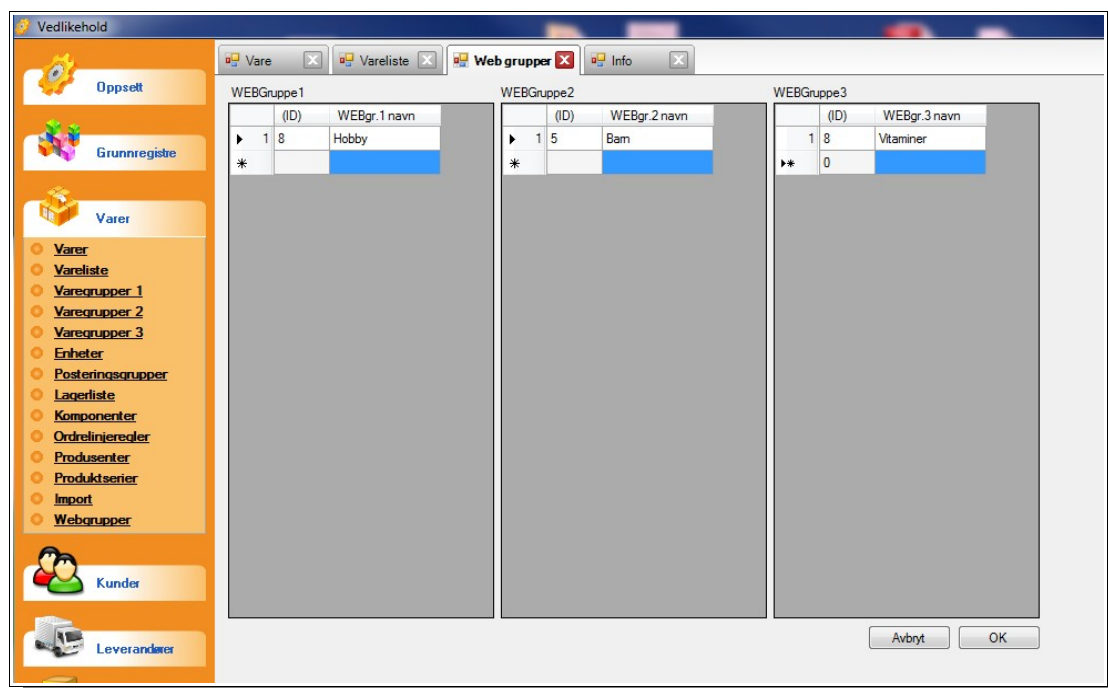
Vedlikehold

Oppsett

Grunnregistre

Varer

Varer
Vareliste
Varegrupper 1
Varegrupper 2
Varegrupper 3
Enheter
Posteringsgrupper
Lagerliste
Komponenter
Ordrelinjeregler
Produsenter
Produktserier
Import
Webgrupper

Kunder

Leverandører

Vare | Vareliste | Web grupper | Info

WEBGruppe1

| | (ID) | WEBgr.1 navn |
|---|---|---|
| ▶ 1 | 8 | Hobby |
| * | | |

WEBGruppe2

| | (ID) | WEBgr.2 navn |
|---|---|---|
| ▶ 1 | 5 | Barn |
| * | | |

WEBGruppe3

| | (ID) | WEBgr.3 navn |
|---|---|---|
| 1 | 8 | Vitaminer |
| ▶* | 0 | |

Avbryt
OK